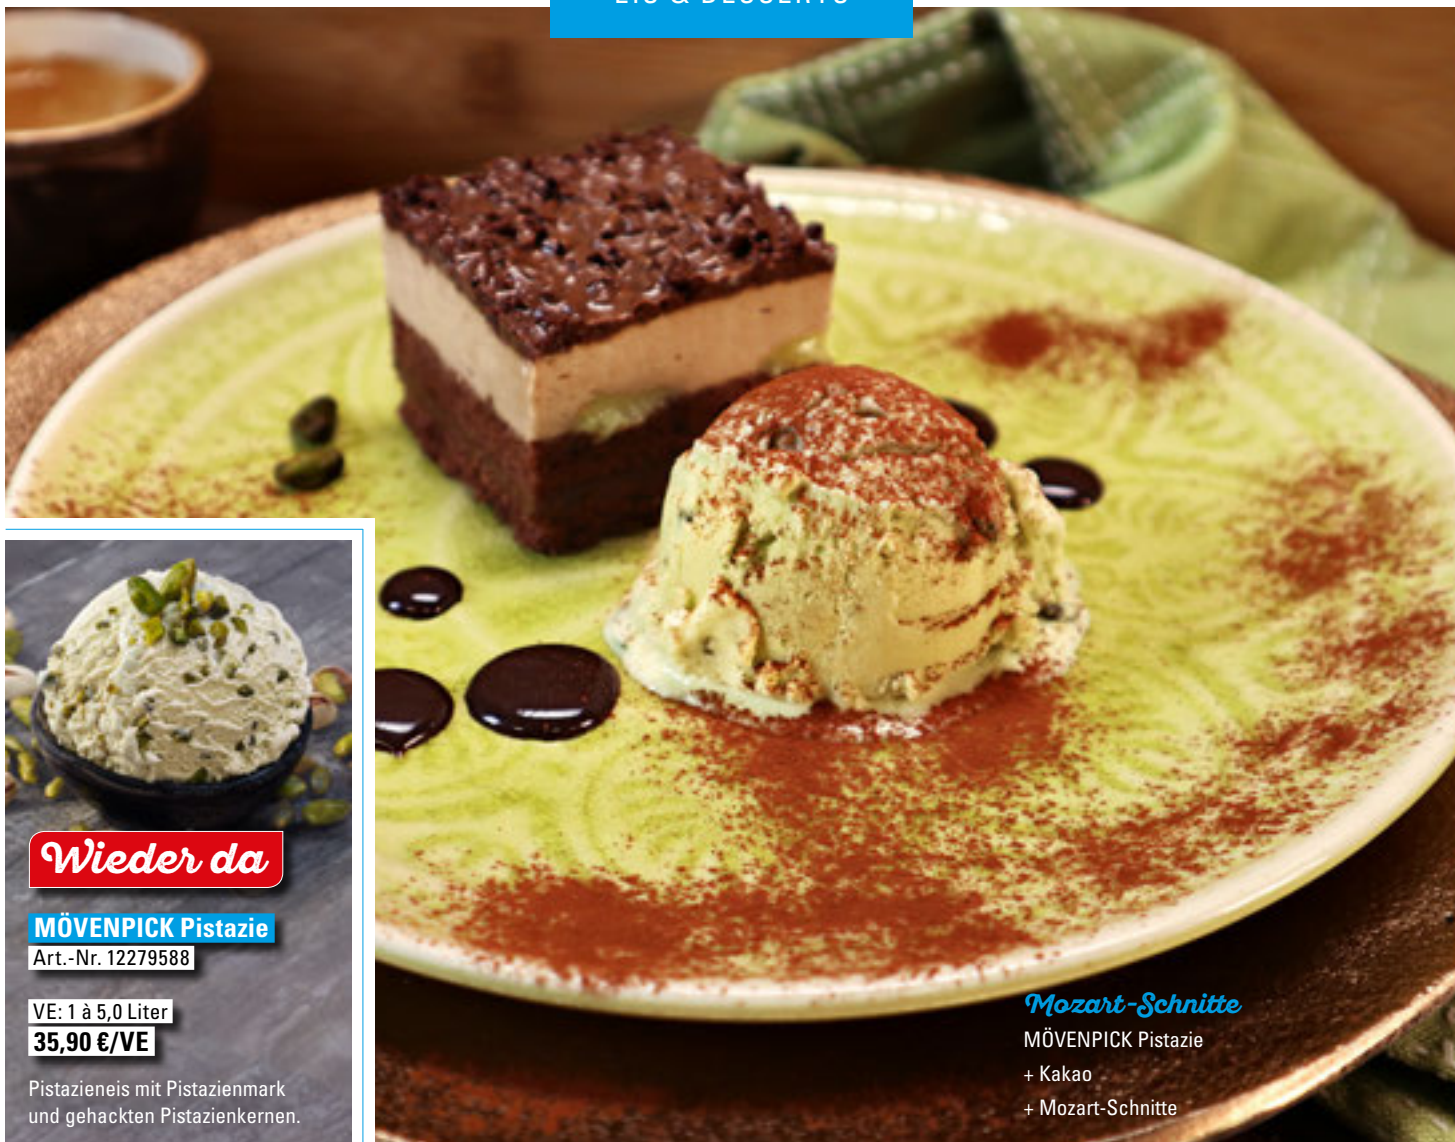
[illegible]

Wieder da

MÖVENPICK Pistazie
Art.-Nr. 12279588

VE: 1 à 5,0 Liter
35,90 €/VE

Pistazieneis mit Pistazienmark und gehackten Pistazienkernen.

Mozart-Schnitte
MÖVENPICK Pistazie
+ Kakao
+ Mozart-Schnitte